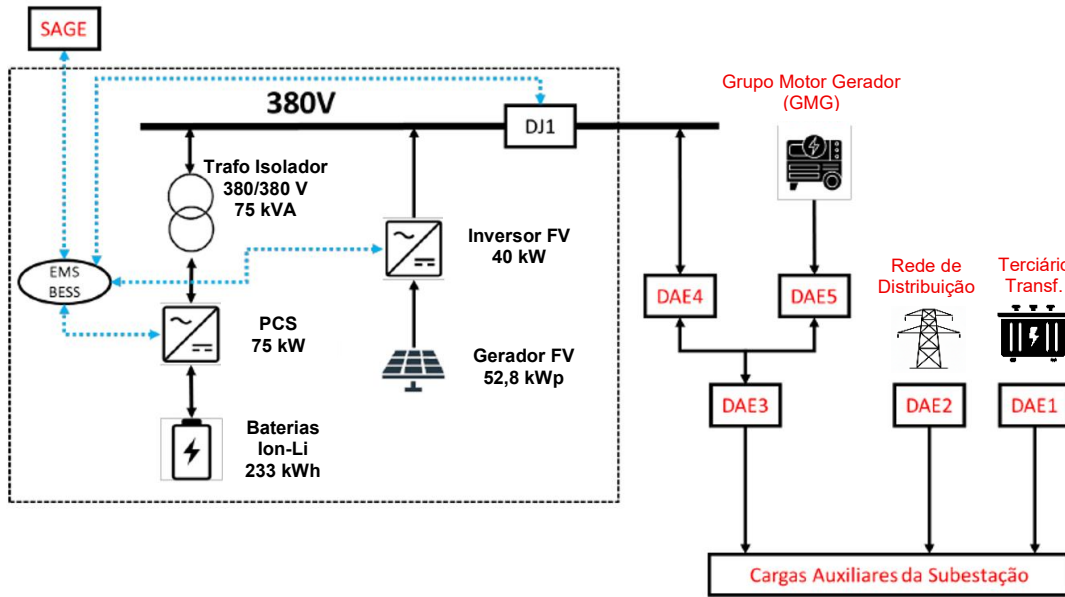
SAGE

380V

DJ1

Grupo Motor Gerador (GMG)

Trafo Isolador 380/380 V 75 kVA

Inversor FV 40 kW

EMS BESS

PCS 75 kW

Gerador FV 52,8 kWp

Baterias Ion-Li 233 kWh

DAE4

DAE5

Rede de Distribuição

Terciário Transf.

DAE3

DAE2

DAE1

Cargas Auxiliares da Subestação